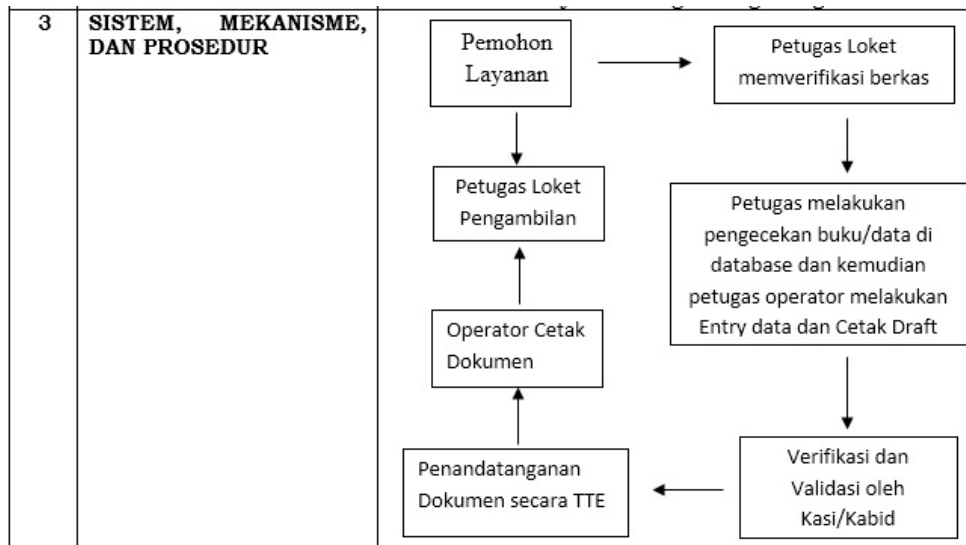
3

SISTEM, MEKANISME, DAN PROSEDUR

Pemohon Layanan

Petugas Loket memverifikasi berkas

Petugas Loket Pengambilan

Petugas melakukan pengecekan buku/data di database dan kemudian petugas operator melakukan Entry data dan Cetak Draft

Operator Cetak Dokumen

Penandatanganan Dokumen secara TTE

Verifikasi dan Validasi oleh Kasi/Kabid